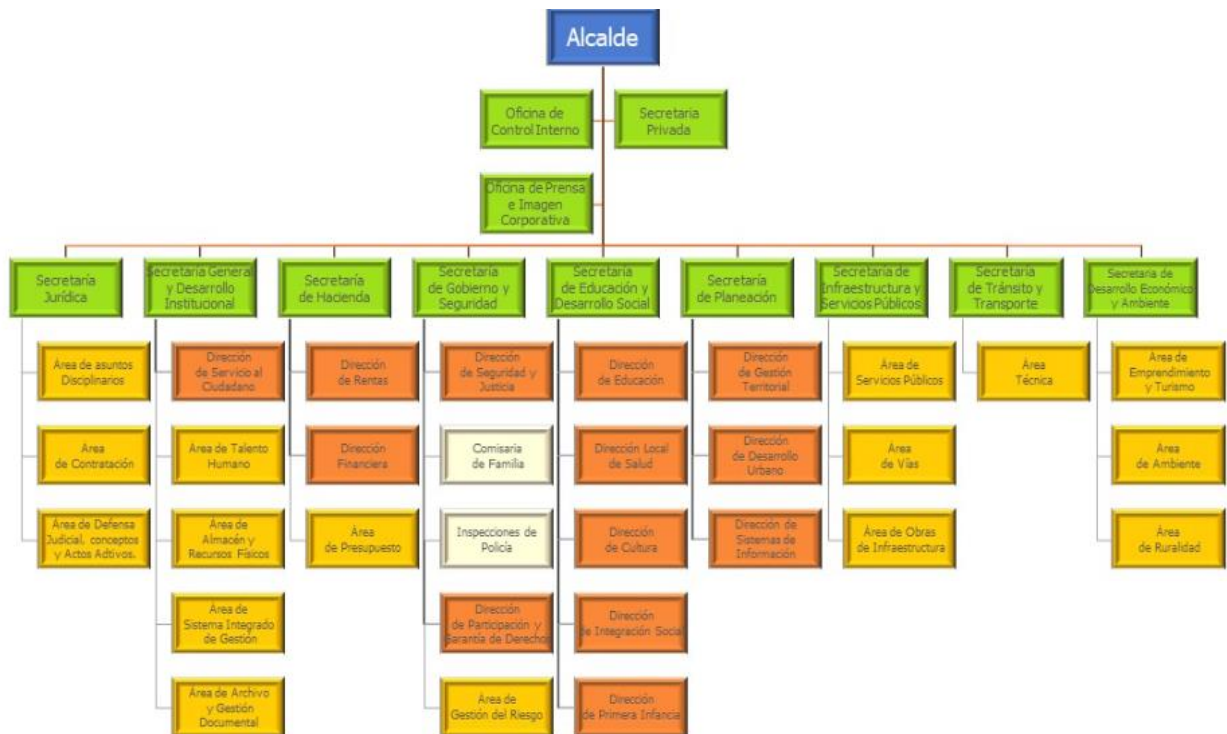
Alcalde

Oficina de Control Interno

Secretaria Privada

Oficina de Prensa e Imagen Corporativa

Secretaría Jurídica

Área de asuntos Disciplinarios

Área de Contratación

Área de Defensa Judicial, conceptos y Actos Adtivos.

Secretaría General y Desarrollo Institucional

Dirección de Servicio al Ciudadano

Área de Talento Humano

Área de Almacén y Recursos Físicos

Área de Sistema Integrado de Gestión

Área de Archivo y Gestión Documental

Secretaría de Hacienda

Dirección de Rentas

Dirección Financiera

Área de Presupuesto

Secretaría de Gobierno y Seguridad

Dirección de Seguridad y Justicia

Comisaría de Familia

Inspecciones de Policía

Dirección de Participación y Garantía de Derechos

Área de Gestión del Riesgo

Secretaría de Educación y Desarrollo Social

Dirección de Educación

Dirección Local de Salud

Dirección de Cultura

Dirección de Integración Social

Dirección de Primera Infancia

Secretaría de Planeación

Dirección de Gestión Territorial

Dirección de Desarrollo Urbano

Dirección de Sistemas de Información

Secretaría de Infraestructura y Servicios Públicos

Área de Servicios Públicos

Área de Vías

Área de Obras de Infraestructura

Secretaría de Tránsito y Transporte

Área Técnica

Secretaría de Desarrollo Económico y Ambiente

Área de Emprendimiento y Turismo

Área de Ambiente

Área de Ruralidad